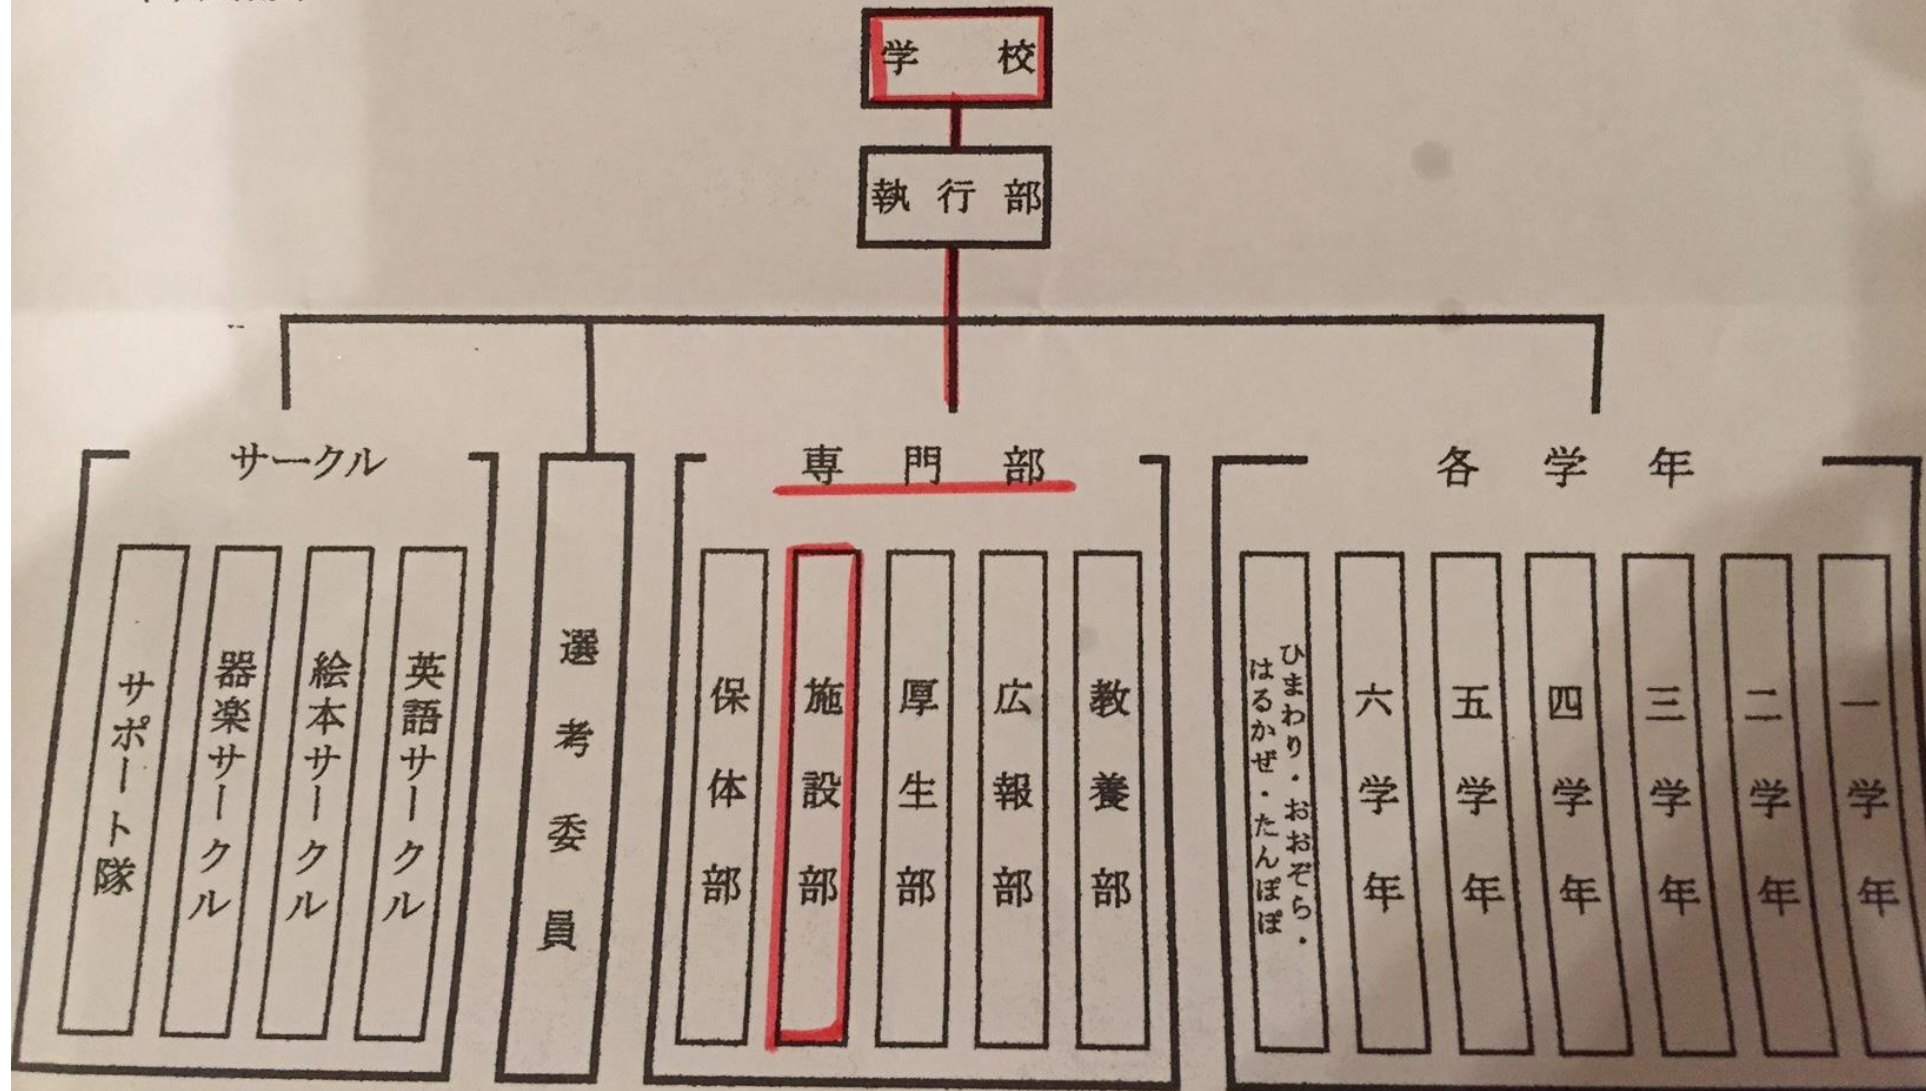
学校

執行部

サークル

サポート隊

器楽サークル

絵本サークル

英語サークル

選考委員

専門部

保体部

施設部

厚生部

広報部

教養部

各学年

ひまわり・おおぞら・はるかぜ・たんぽぽ

六学年

五学年

四学年

三学年

二学年

一学年